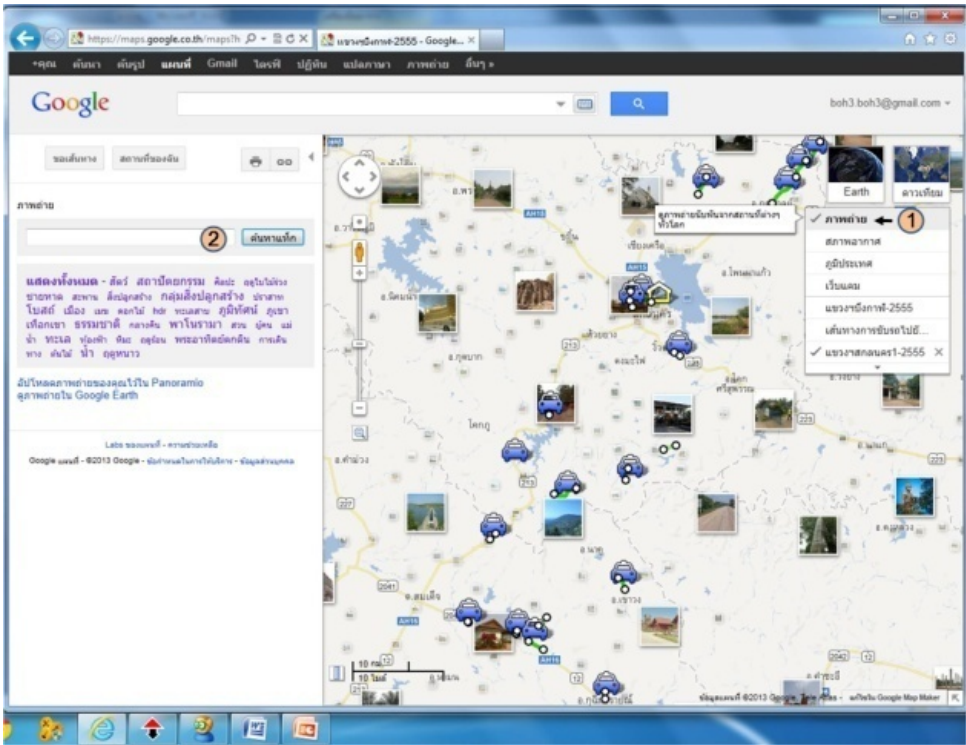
https://maps.google.co.th/mapsTh
แขวงขนิงกาศ-2555 - Google...

+คุณ ค้นหา ค้นรูป แผนที่ Gmail ไดรฟ์ ปฏิทิน แปลภาษา ภาพถ่าย อื่นๆ »

Google

boh3.boh3@gmail.com

ขอเส้นทาง สถานที่ของฉัน

ภาพถ่าย

2 ค้นหาแท็ก

แสดงทั้งหมด - สัตว์ สถาปัตยกรรม ศิลปะ อยู่ในไม้ท่ง ชายหาด สะพาน สิ่งปลูกสร้าง กลุ่มสิ่งปลูกสร้าง ปราสาท โบสถ์ เมือง เมฆ ดอกไม้ ป่า ทะเลสาบ ภูมิทัศน์ ภูเขา เทือกเขา ธรรมชาติ กลางคืน พาโนรามา สวน ภูผา แม่น้ำ ทะเล ท้องฟ้า หิมะ อนุรักษ์ พระอาทิตย์ตกดิน การเดินทาง ต้นไม้ น้ำ ฤดูหนาว

อัปโหลดภาพถ่ายของคุณไว้ใน Panoramio
ดูภาพถ่ายใน Google Earth

Labs ของแผนที่ - ความช่วยเหลือ
Google แผนที่ - ©2013 Google - ข้อกำหนดในการให้บริการ - ข้อมูลส่วนบุคคล

Earth ดาวเทียม

ดูภาพถ่ายยืนยันจากสถานที่ต่างๆ ทั่วโลก

✓ ภาพถ่าย 1
สภาพอากาศ
ภูมิประเทศ
เว็บแคม
แขวงขนิงกาศ-2555
เส้นทางการขับรถไปยั...
✓ แขวงสกลนคร1-2555

เชียงเครือ
อ.โพนนาแก้ว
อ.โคกศรี
สกลนคร
อ.กุดบาก
คอนไฟ
อ.เต่างอย
ศรีสุพราน
โคกภู
อ.คำม่วง
อ.นาแก
อ.สมเด็จ
อ.ภูพาน
อ.นิคมคำสร้อย
อ.คำชะอี
AH15
AH16
213
227
223
2041
12

10 กม.
10 ไมล์

ข้อมูลแผนที่ ©2013 Google - แก้ไขใน Google Map Maker